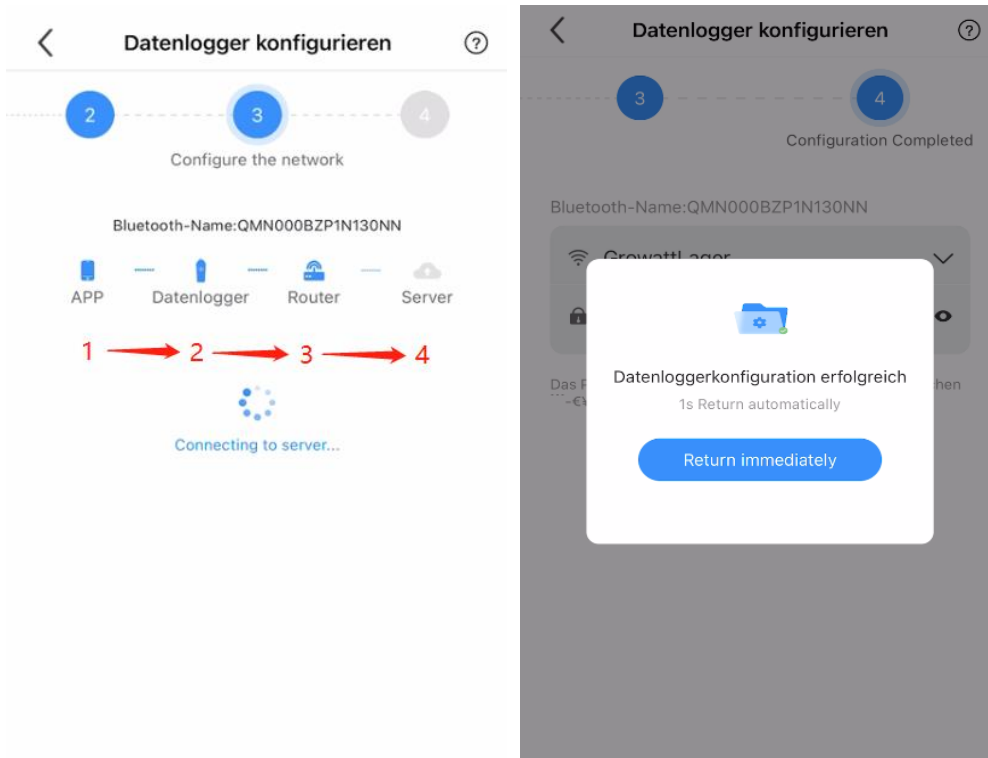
<

Datenlogger konfigurieren

?

2

3

4

Configure the network

Bluetooth-Name:QMN000BZP1N130NN

APP

Datenlogger

Router

Server

1

2

3

4

Connecting to server...

<

Datenlogger konfigurieren

?

3

4

Configuration Completed

Bluetooth-Name:QMN000BZP1N130NN

GrowattLager

Das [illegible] hen

Datenloggerkonfiguration erfolgreich

1s Return automatically

Return immediately